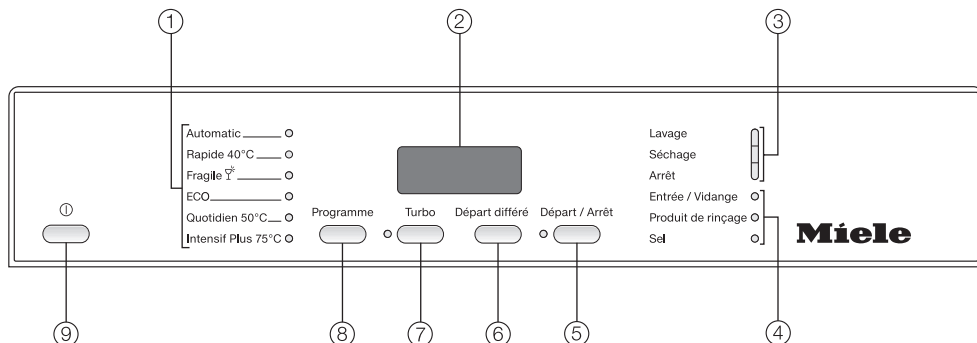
①
②
③

Automatic
Rapide 40°C
Fragile 🍸
ECO
Quotidien 50°C
Intensif Plus 75°C

Lavage
Séchage
Arrêt

Entrée / Vidange
Produit de rinçage
Sel

Miele

⏻

Programme
Turbo
Départ différé
Départ / Arrêt

⑨
⑧
⑦
⑥
⑤
④